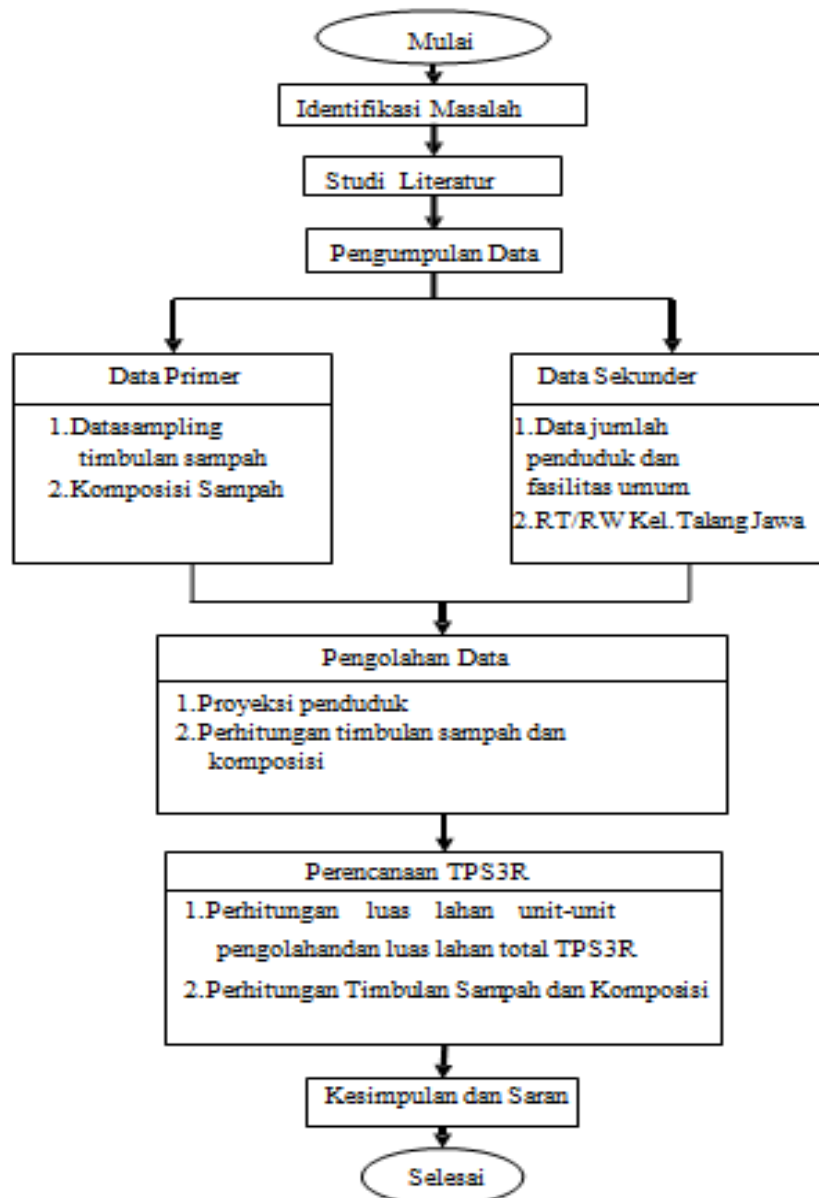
Mulai

Identifikasi Masalah

Studi Literatur

Pengumpulan Data

Data Primer

1. Datasampling timbulan sampah
2. Komposisi Sampah

Data Sekunder

1. Data jumlah penduduk dan fasilitas umum
2. RT/RW Kel. Talang Jawa

Pengolahan Data

1. Proyeksi penduduk
2. Perhitungan timbulan sampah dan komposisi

Perencanaan TPS3R

1. Perhitungan luas lahan unit-unit pengolahandan luas lahan total TPS3R
2. Perhitungan Timbulan Sampah dan Komposisi

Kesimpulan dan Saran

Selesai